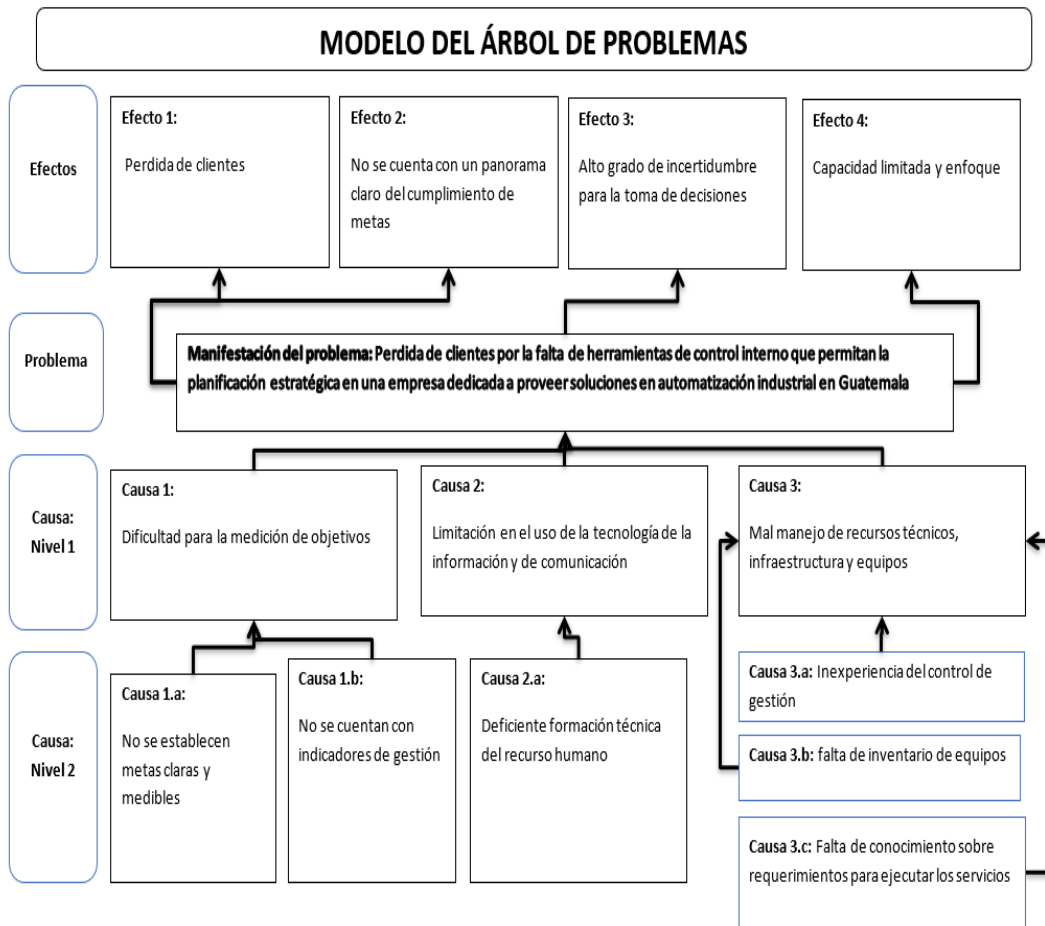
MODELO DEL ÁRBOL DE PROBLEMAS

Efectos

Efecto 1:
Perdida de clientes

Efecto 2:
No se cuenta con un panorama claro del cumplimiento de metas

Efecto 3:
Alto grado de incertidumbre para la toma de decisiones

Efecto 4:
Capacidad limitada y enfoque

Problema

Manifestación del problema: Perdida de clientes por la falta de herramientas de control interno que permitan la planificación estratégica en una empresa dedicada a proveer soluciones en automatización industrial en Guatemala

Causa: Nivel 1

Causa 1:
Dificultad para la medición de objetivos

Causa 2:
Limitación en el uso de la tecnología de la información y de comunicación

Causa 3:
Mal manejo de recursos técnicos, infraestructura y equipos

Causa: Nivel 2

Causa 1.a:
No se establecen metas claras y medibles

Causa 1.b:
No se cuentan con indicadores de gestión

Causa 2.a:
Deficiente formación técnica del recurso humano

Causa 3.a: Inexperiencia del control de gestión

Causa 3.b: falta de inventario de equipos

Causa 3.c: Falta de conocimiento sobre requerimientos para ejecutar los servicios